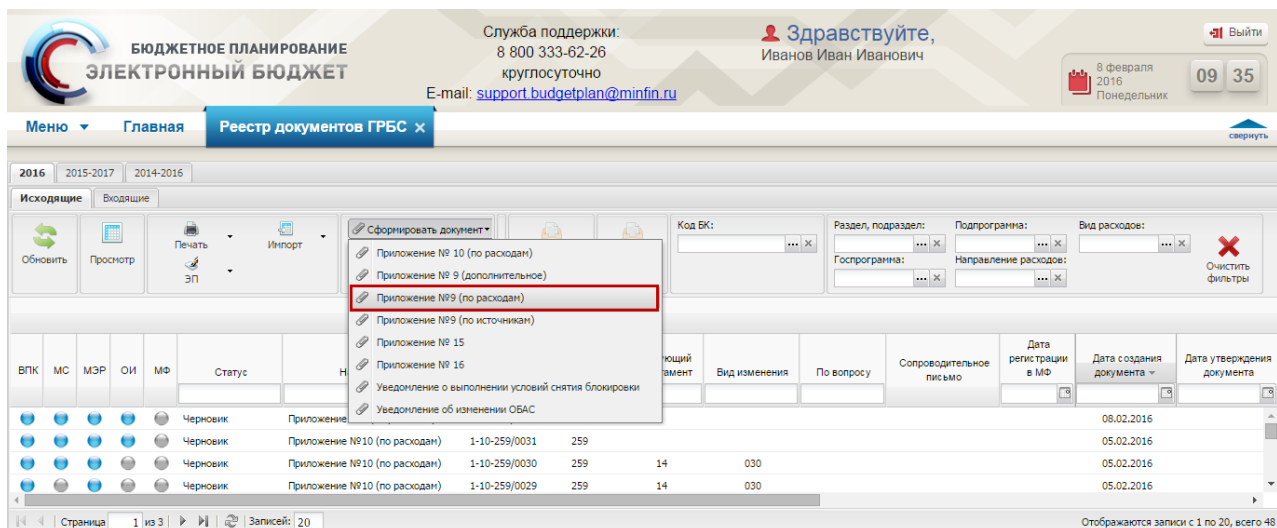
БЮДЖЕТНОЕ ПЛАНИРОВАНИЕ
ЭЛЕКТРОННЫЙ БЮДЖЕТ

Служба поддержки:
8 800 333-62-26
круглосуточно
E-mail: support.budgetplan@minfin.ru

Здравствуйте,
Иванов Иван Иванович

Выйти

8 февраля 2016 Понедельник

09 35

Меню Главная Реестр документов ГРБС ×

свернуть

2016 | 2015-2017 | 2014-2016

Исходящие | Входящие

Обновить | Просмотр | Печать | Импорт | ЭП

Сформировать документ

Приложение № 10 (по расходам)
Приложение № 9 (дополнительное)
Приложение №9 (по расходам)
Приложение №9 (по источникам)
Приложение № 15
Приложение № 16
Уведомление о выполнении условий снятия блокировки
Уведомление об изменении ОБАС

Код БК:

Раздел, подраздел:
Госпрограмма:
Подпрограмма:
Направление расходов:
Вид расходов:

Очистить фильтры

| ВПК | МС | МЭР | ОИ | МФ | Статус | Н | | | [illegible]ющий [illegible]мент | Вид изменения | По вопросу | Сопроводительное письмо | Дата регистрации в МФ | Дата создания документа | Дата утверждения документа |
|---|---|---|---|---|---|---|---|---|---|---|---|---|---|---|---|
| | | | | | Черновик | Приложение | | | | | | | | 08.02.2016 | |
| | | | | | Черновик | Приложение №10 (по расходам) | 1-10-259/0031 | 259 | | | | | | 05.02.2016 | |
| | | | | | Черновик | Приложение №10 (по расходам) | 1-10-259/0030 | 259 | 14 | 030 | | | | 05.02.2016 | |
| | | | | | Черновик | Приложение №10 (по расходам) | 1-10-259/0029 | 259 | 14 | 030 | | | | 05.02.2016 | |

Страница 1 из 3 | Записей: 20

Отображаются записи с 1 по 20, всего 48